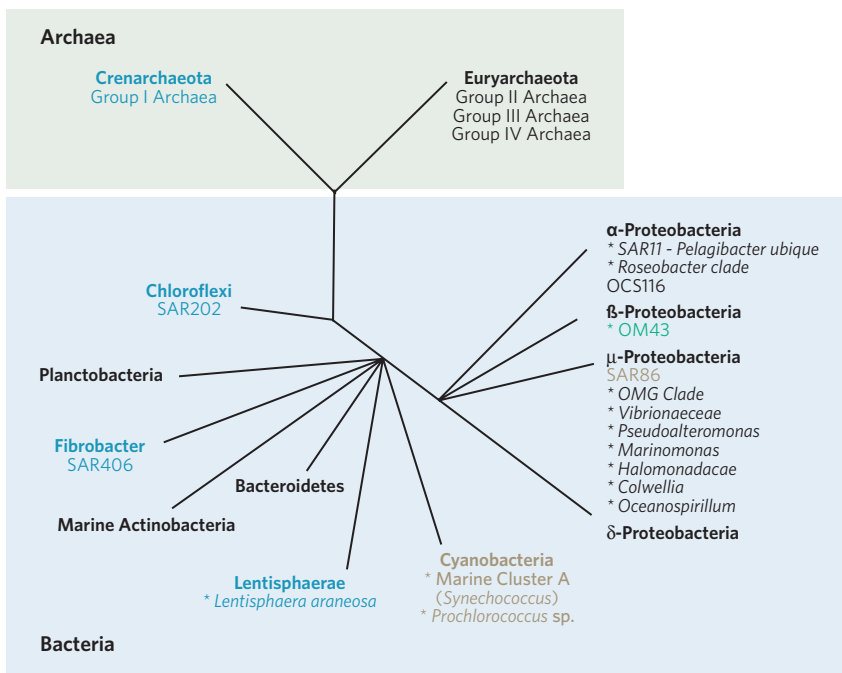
Archaea

Crenarchaeota
Group I Archaea

Euryarchaeota
Group II Archaea
Group III Archaea
Group IV Archaea

Chloroflexi
SAR202

α-Proteobacteria
* SAR11 - Pelagibacter ubique
* Roseobacter clade
OCS116

ß-Proteobacteria
* OM43

μ-Proteobacteria
SAR86
* OMG Clade
* Vibrionaceae
* Pseudoalteromonas
* Marinomonas
* Halomonadacae
* Colwellia
* Oceanospirillum

δ-Proteobacteria

Planctobacteria

Fibrobacter
SAR406

Bacteroidetes

Marine Actinobacteria

Lentisphaerae
* Lentisphaera araneosa

Cyanobacteria
* Marine Cluster A
(Synechococcus)
* Prochlorococcus sp.

Bacteria